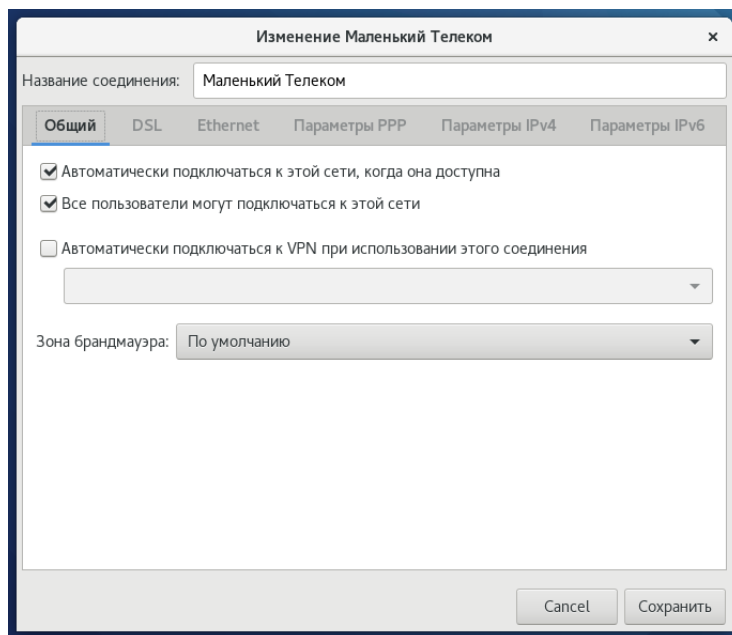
Изменение Маленький Телеком ×

Название соединения: Маленький Телеком

Общий DSL Ethernet Параметры PPP Параметры IPv4 Параметры IPv6

Автоматически подключаться к этой сети, когда она доступна

Все пользователи могут подключаться к этой сети

Автоматически подключаться к VPN при использовании этого соединения

Зона брандмауэра: По умолчанию

Cancel Сохранить